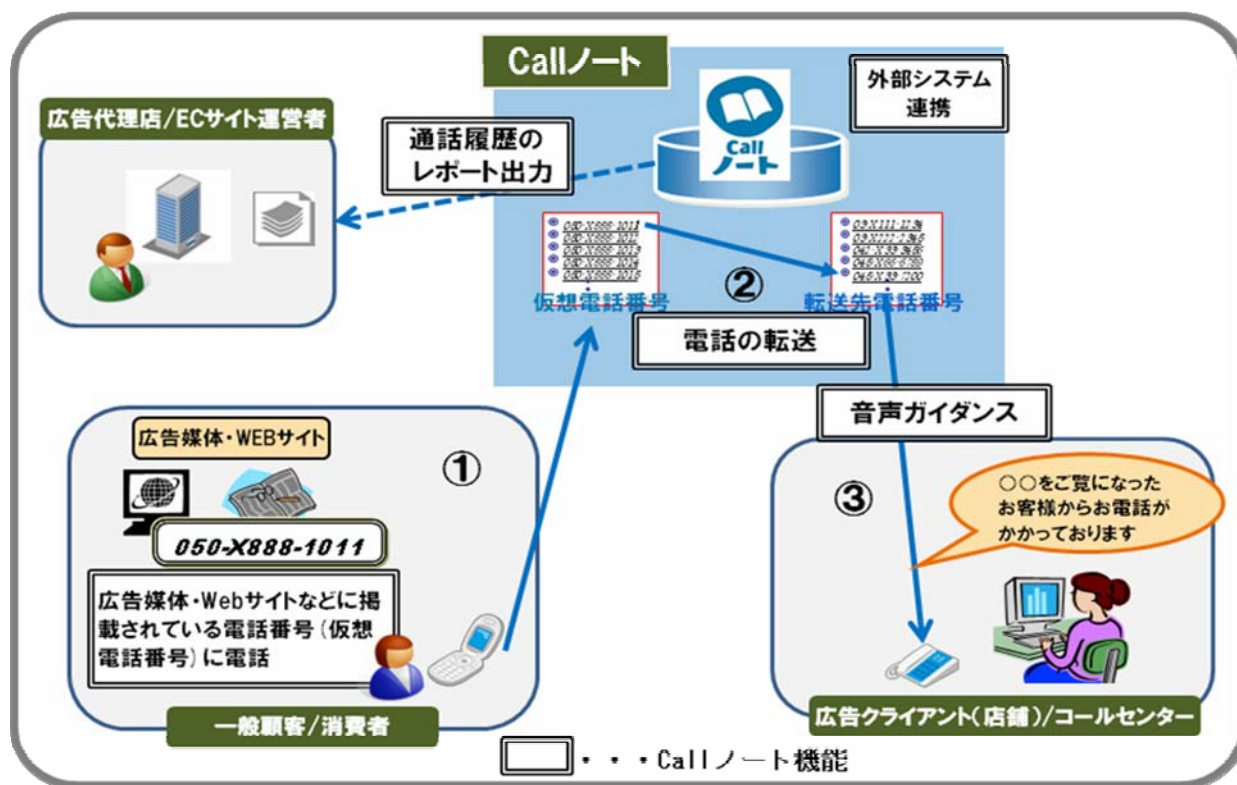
Callノート

外部システム連携

広告代理店/ECサイト運営者

通話履歴のレポート出力

Call ノート

050-X888-1011
050-X888-1012
050-X888-1013
050-X888-1014
050-X888-1015

03-X111-1234
03-X111-2345
045-X33-3456
045-X55-6789
046-X77-7700

②

仮想電話番号

転送先電話番号

電話の転送

音声ガイダンス

広告媒体・WEBサイト

①

050-X888-1011

広告媒体・Webサイトなどに掲載されている電話番号（仮想電話番号）に電話

一般顧客/消費者

③

○○をご覧になったお客様からお電話がかかっております

広告クライアント（店舗）/コールセンター

・・・Callノート機能